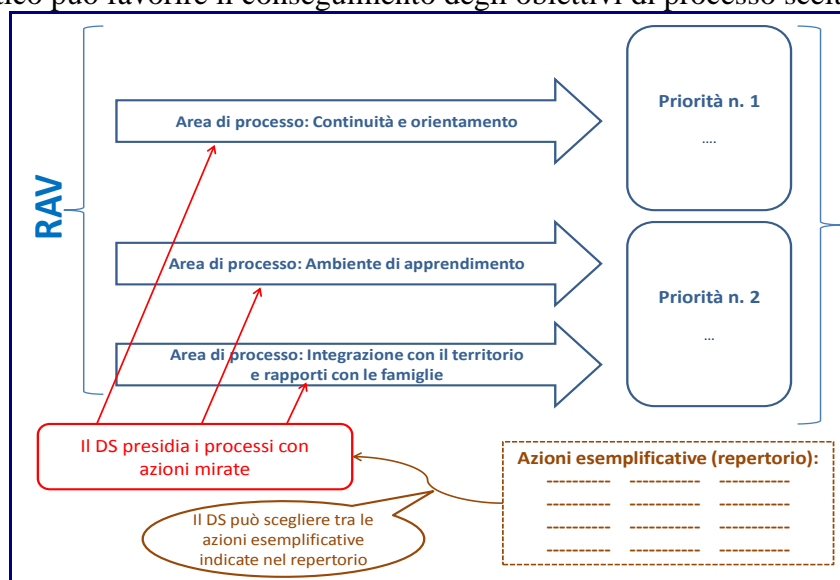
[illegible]ico può favorire il conseguimento degli obiettivi di processo scel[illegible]

RAV

Area di processo: Continuità e orientamento

Area di processo: Ambiente di apprendimento

Area di processo: Integrazione con il territorio e rapporti con le famiglie

Priorità n. 1

....

Priorità n. 2

...

Il DS presidia i processi con azioni mirate

Il DS può scegliere tra le azioni esemplificative indicate nel repertorio

Azioni esemplificative (repertorio):

| ---------- | ---------- | ---------- |
|---|---|---|
| ---------- | ---------- | ---------- |
| ---------- | ---------- | ---------- |
| ---------- | ---------- | ---------- |